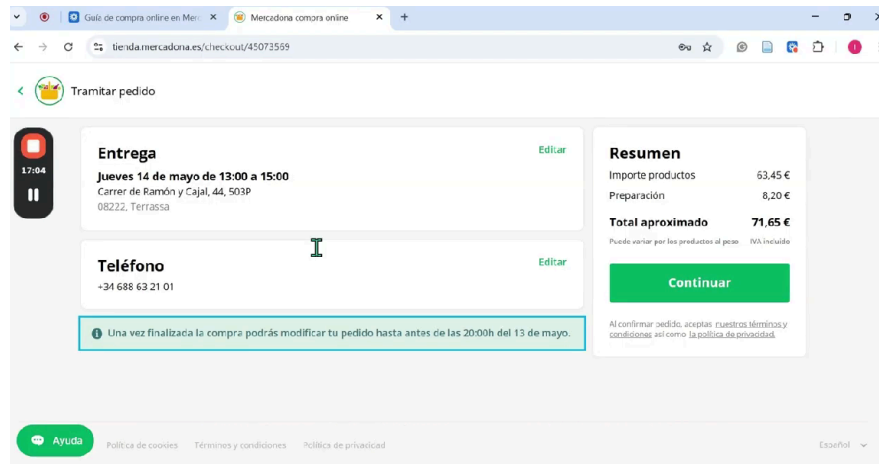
Guía de compra online en Mer ✕
Mercadona compra online ✕
+

tienda.mercadona.es/checkout/45073569

Tramitar pedido

17:04

Entrega
Editar
Jueves 14 de mayo de 13:00 a 15:00
Carrer de Ramón y Cajal, 44, 503P
08222, Terrassa

Teléfono
Editar
+34 688 63 21 01

Una vez finalizada la compra podrás modificar tu pedido hasta antes de las 20:00h del 13 de mayo.

Resumen
| Importe productos | 63,45 € |
|---|---|
| Preparación | 8,20 € |
| Total aproximado | 71,65 € |

Puede variar por los productos al peso IVA incluido

Continuar

Al confirmar pedido, aceptas nuestros términos y condiciones así como la política de privacidad.

Ayuda
Política de cookies Términos y condiciones Política de privacidad
Español